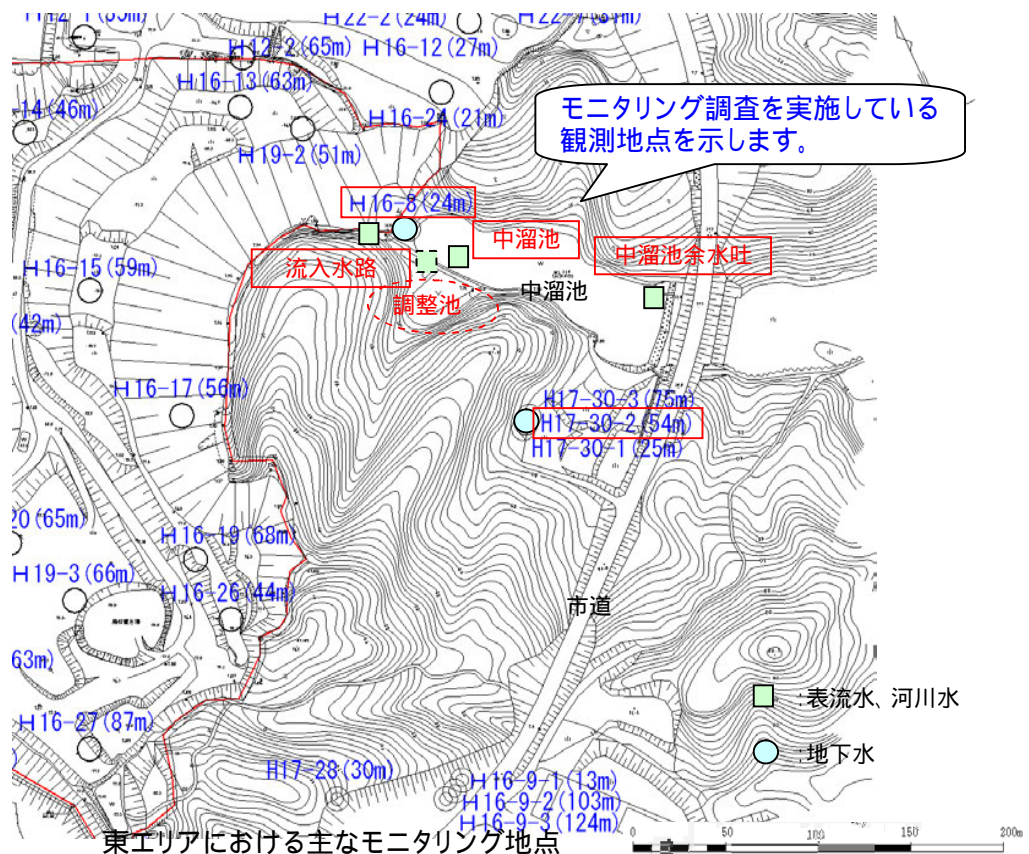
H12-1(55m)
H22-2(24m)
H22-7(54m)
H12-2(65m) H16-12(27m)
H16-13(63m)
14(46m)
H16-24(21m)
モニタリング調査を実施している観測地点を示します。
H19-2(51m)
H16-8(24m)
中溜池
中溜池余水吐
流入水路
H16-15(59m)
調整池
中溜池
(42m)
H16-17(56m)
H17-30-3(75m)
H17-30-2(54m)
H17-30-1(25m)
20(65m)
H16-19(68m)
H19-3(66m)
H16-26(44m)
市道
63m)
H16-27(87m)
：表流水、河川水
：地下水
H17-28(30m)
H16-9-1(13m)
H16-9-2(103m)
H16-9-3(124m)
東エリアにおける主なモニタリング地点
0 50 100 150 200m